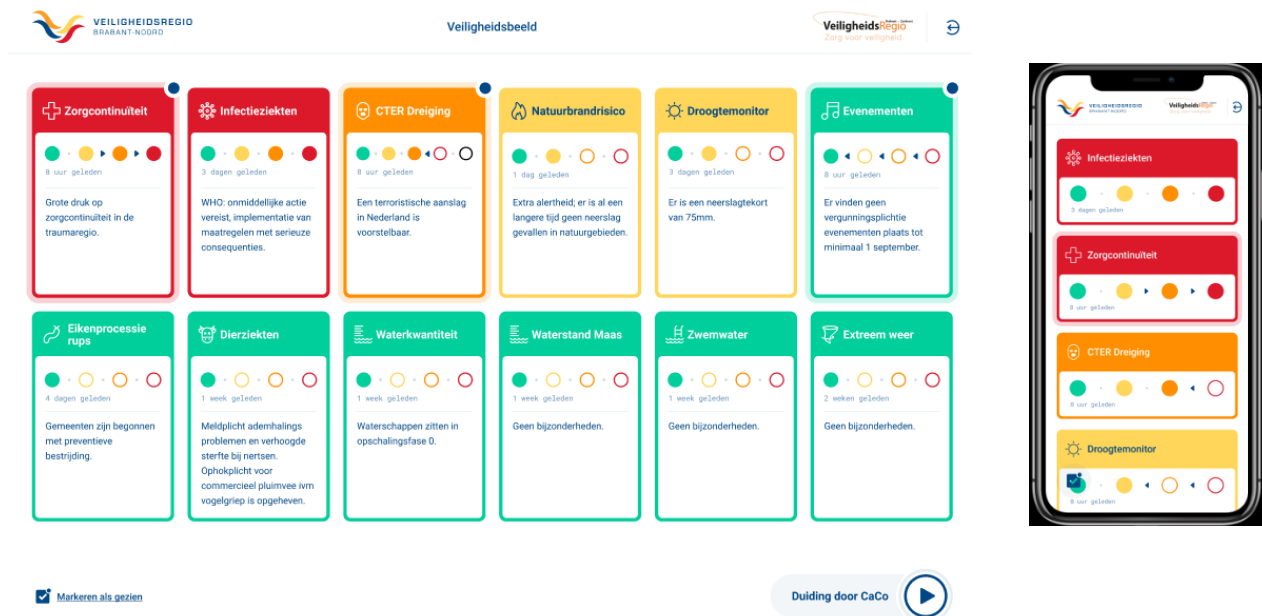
VEILIGHEIDSREGIO BRABANT-NOORD

Veiligheidsbeeld

VeiligheidsRegio Zorg voor veiligheid

Zorgcontinuïteit
8 uur geleden
Grote druk op zorgcontinuïteit in de traumaregio.

Infectieziekten
3 dagen geleden
WHO: onmiddellijke actie vereist, implementatie van maatregelen met serieuze consequenties.

CTER Dreiging
8 uur geleden
Een terroristische aanslag in Nederland is voorstelbaar.

Natuurbrandrisico
1 dag geleden
Extra alertheid; er is al een langere tijd geen neerslag gevallen in natuurgebieden.

Droogtemonitor
3 dagen geleden
Er is een neerslagtekort van 75mm.

Evenementen
8 uur geleden
Er vinden geen vergunningsplichtie evenementen plaats tot minimaal 1 september.

Eikenprocessie rups
4 dagen geleden
Gemeenten zijn begonnen met preventieve bestrijding.

Dierziekten
1 week geleden
Meldplicht ademhalings problemen en verhoogde sterfte bij nertsen. Ophokplicht voor commercieel pluimvee ivm vogelgriep is opgeheven.

Waterkwantiteit
1 week geleden
Waterschappen zitten in opschalingsfase 0.

Waterstand Maas
1 week geleden
Geen bijzonderheden.

Zwemwater
1 week geleden
Geen bijzonderheden.

Extreem weer
2 weken geleden
Geen bijzonderheden.

Markeren als gezien

Duiding door CaCo

VEILIGHEIDSREGIO BRABANT-NOORD

VeiligheidsRegio

Infectieziekten
3 dagen geleden

Zorgcontinuïteit
8 uur geleden

CTER Dreiging
8 uur geleden

Droogtemonitor
8 uur geleden